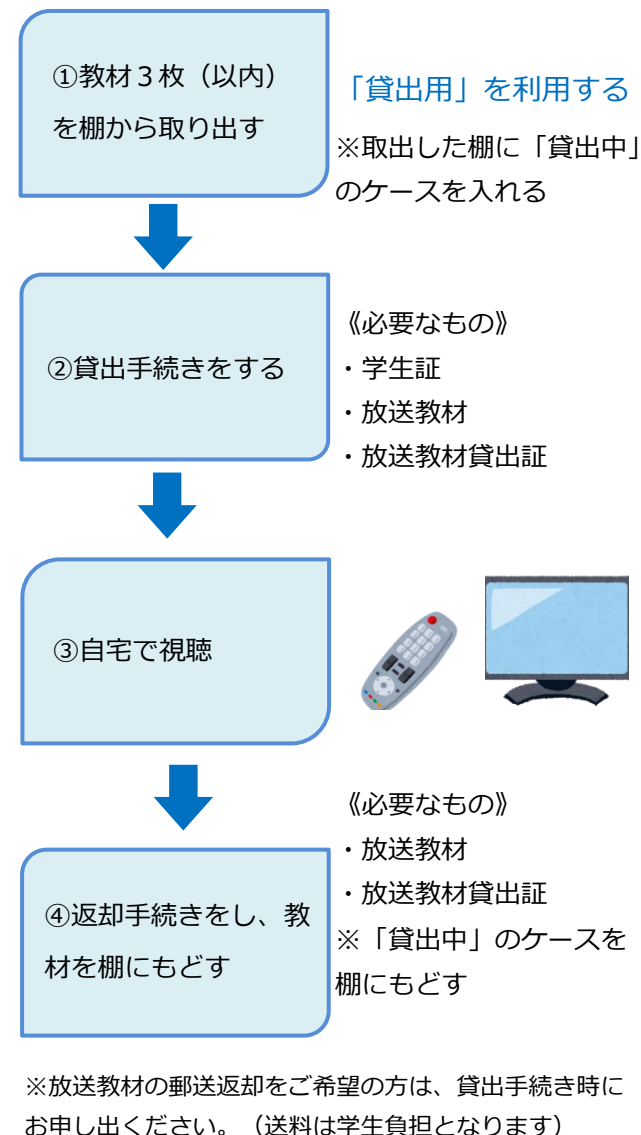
①教材３枚（以内）を棚から取り出す

「貸出用」を利用する
※取出した棚に「貸出中」のケースを入れる

②貸出手続きをする

《必要なもの》
・学生証
・放送教材
・放送教材貸出証

③自宅で視聴

《必要なもの》
・放送教材
・放送教材貸出証
※「貸出中」のケースを棚にもどす

④返却手続きをし、教材を棚にもどす

※放送教材の郵送返却をご希望の方は、貸出手続き時にお申し出ください。（送料は学生負担となります）